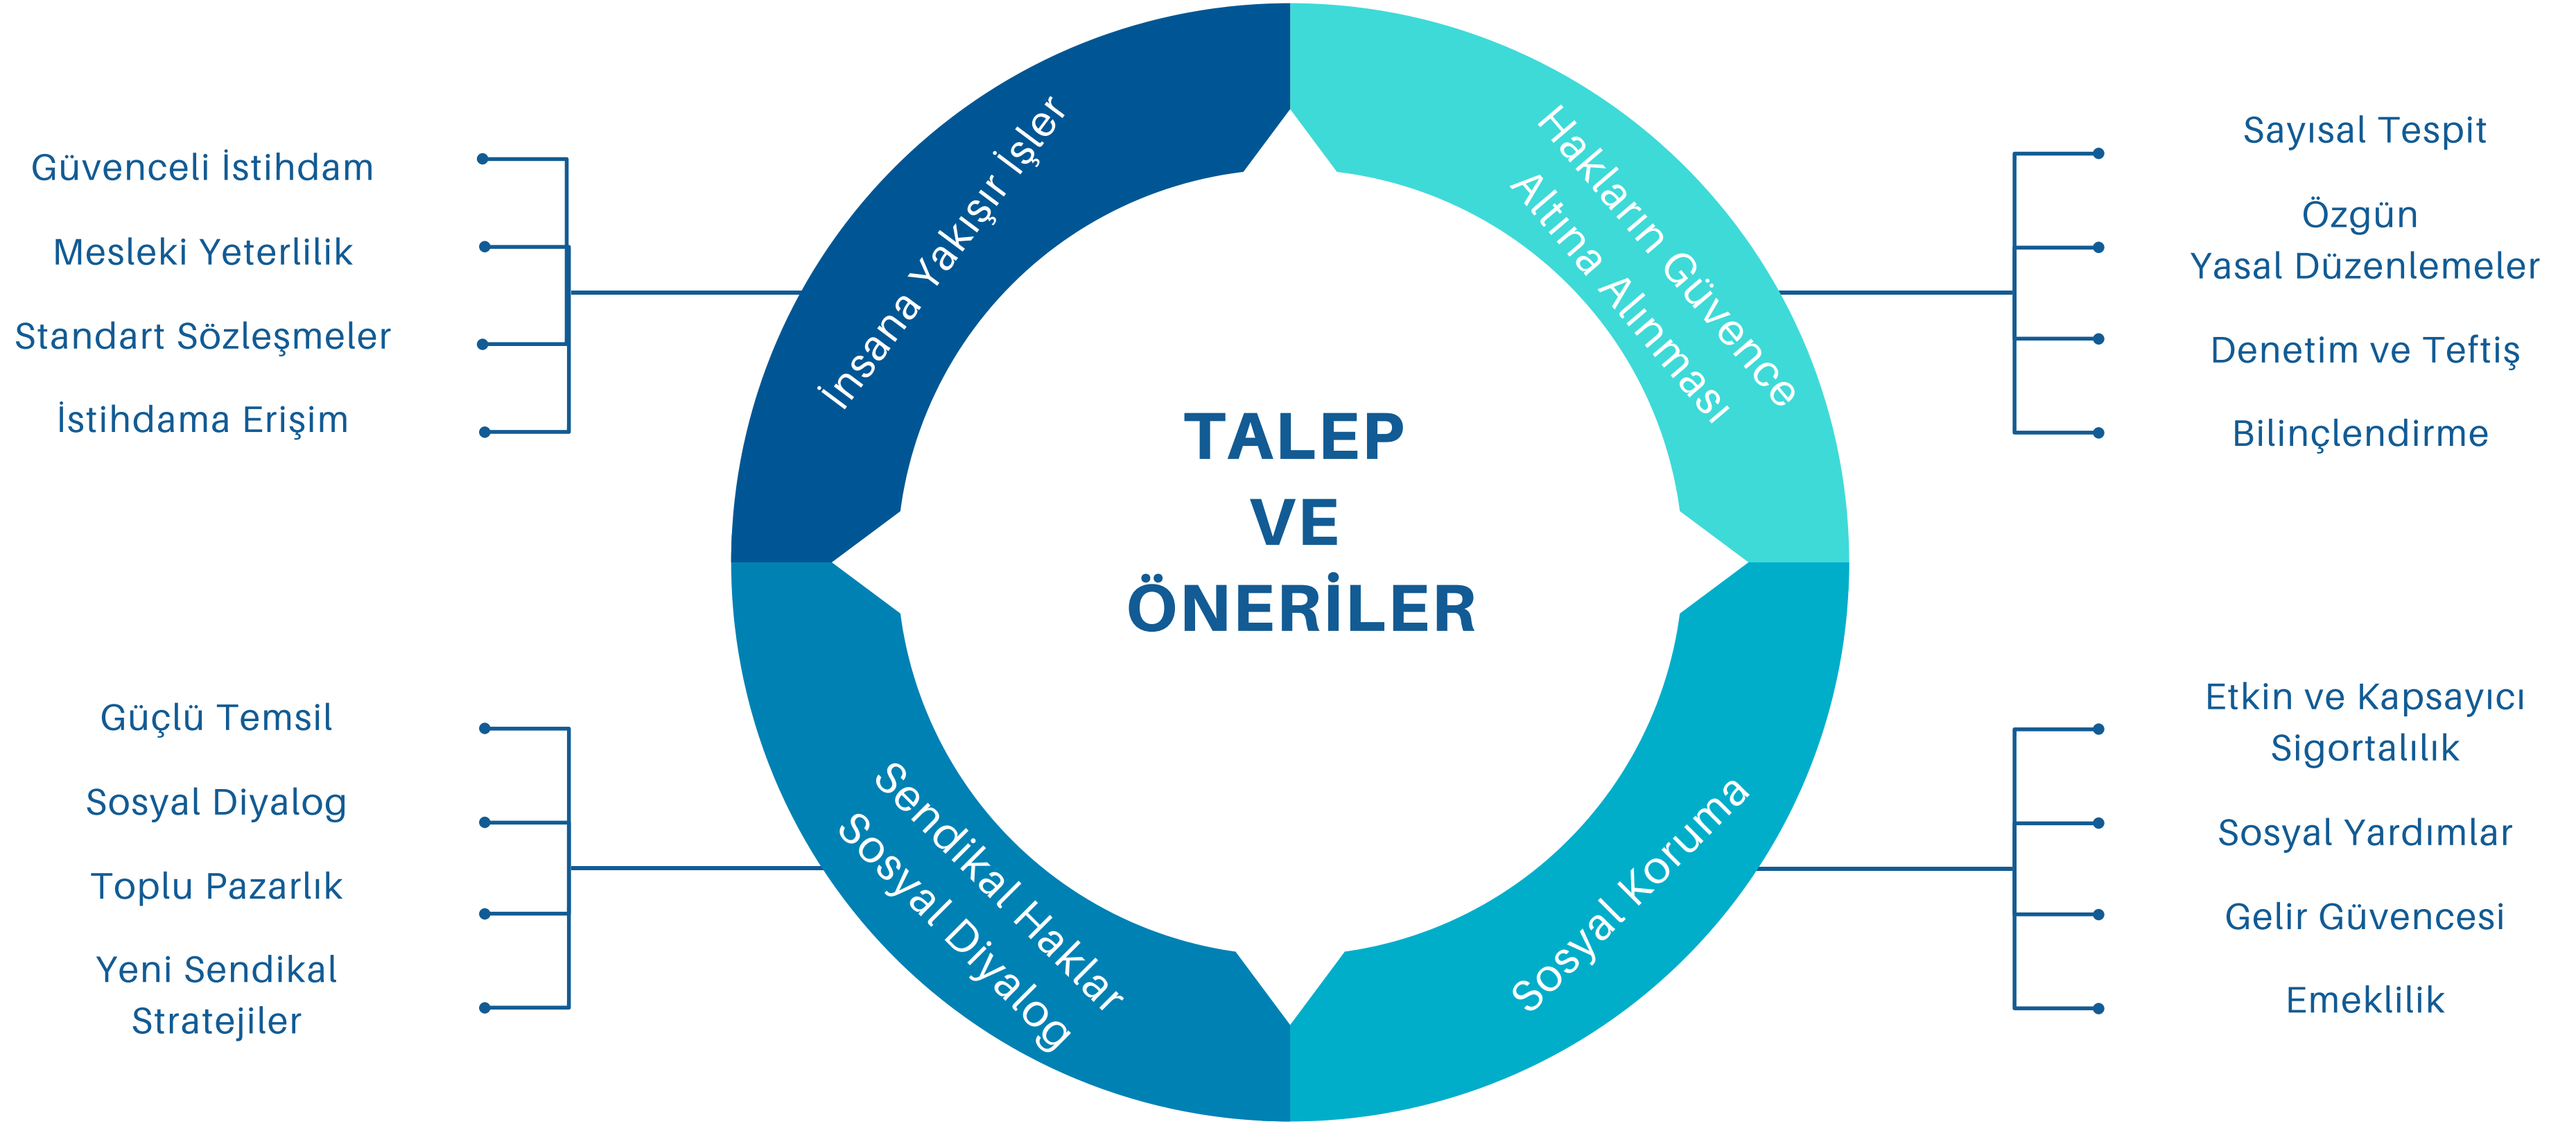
Güvenceli İstihdam

Mesleki Yeterlilik

Standart Sözleşmeler

İstihdama Erişim

İnsana Yakışır İşler

Hakların Güvence Altına Alınması

Sayısal Tespit

Özgün Yasal Düzenlemeler

Denetim ve Teftiş

Bilinçlendirme

TALEP VE ÖNERİLER

Güçlü Temsil

Sosyal Diyalog

Toplu Pazarlık

Yeni Sendikal Stratejiler

Sendikal Haklar Sosyal Diyalog

Sosyal Koruma

Etkin ve Kapsayıcı Sigortalılık

Sosyal Yardımlar

Gelir Güvencesi

Emeklilik